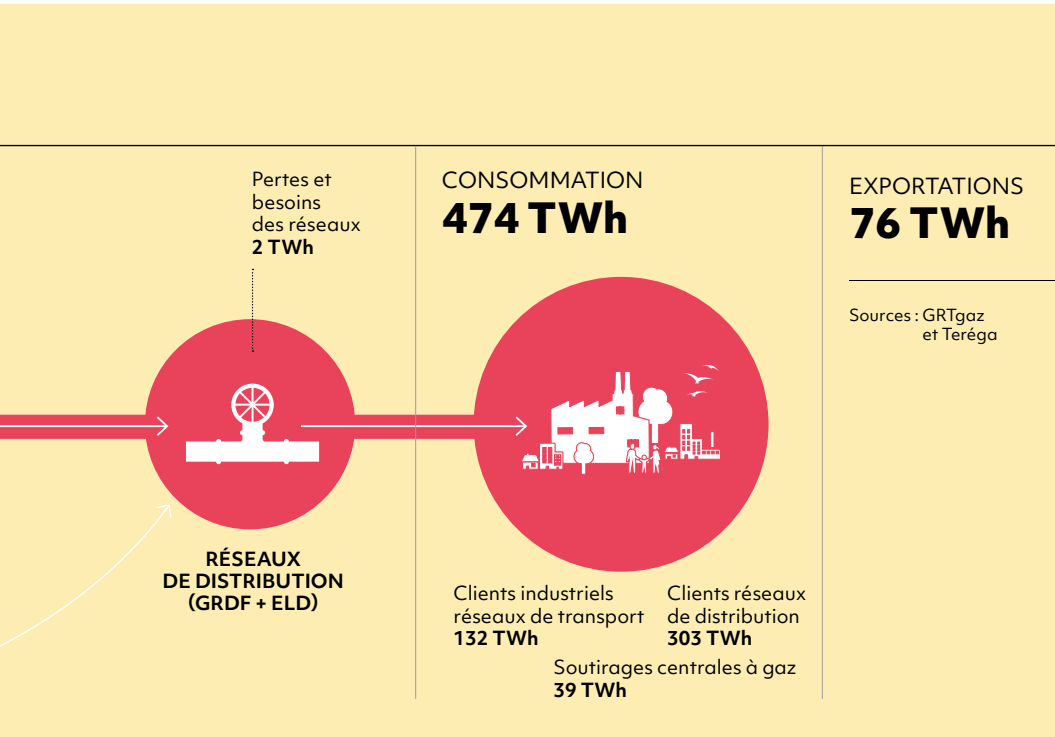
Pertes et besoins des réseaux
**2 TWh**

RÉSEAUX DE DISTRIBUTION (GRDF + ELD)

CONSOMMATION
**474 TWh**

Clients industriels réseaux de transport
**132 TWh**

Clients réseaux de distribution
**303 TWh**

Soutirages centrales à gaz
**39 TWh**

EXPORTATIONS
**76 TWh**

Sources : GRTgaz et Teréga